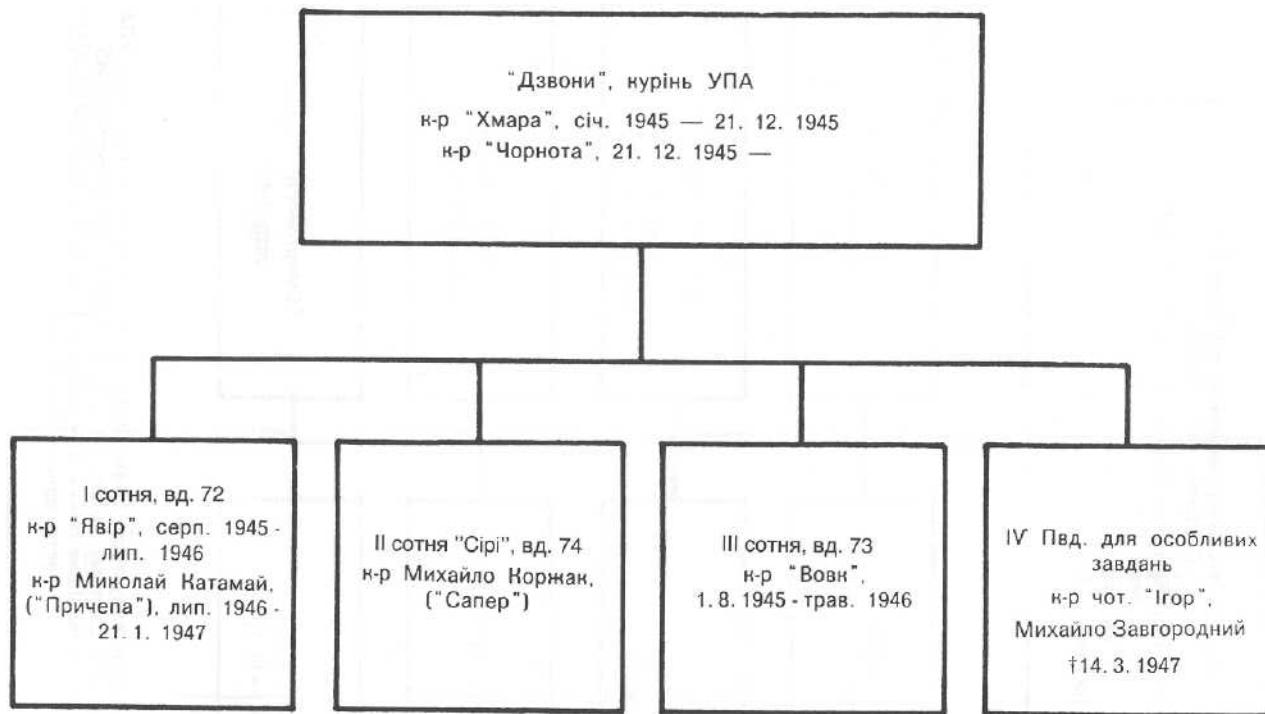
"Дзвони", курінь УПА
к-р "Хмара", січ. 1945 — 21. 12. 1945
к-р "Чорнота", 21. 12. 1945 —

I сотня, вд. 72
к-р "Явір", серп. 1945 - лип. 1946
к-р Миколай Катамай, ("Причепа"), лип. 1946 - 21. 1. 1947

II сотня "Сірі", вд. 74
к-р Михайло Коржак, ("Сапер")

III сотня, вд. 73
к-р "Вовк",
1. 8. 1945 - трав. 1946

IV Пвд. для особливих завдань
к-р чот. "Ігор",
Михайло Завгородний
†14. 3. 1947